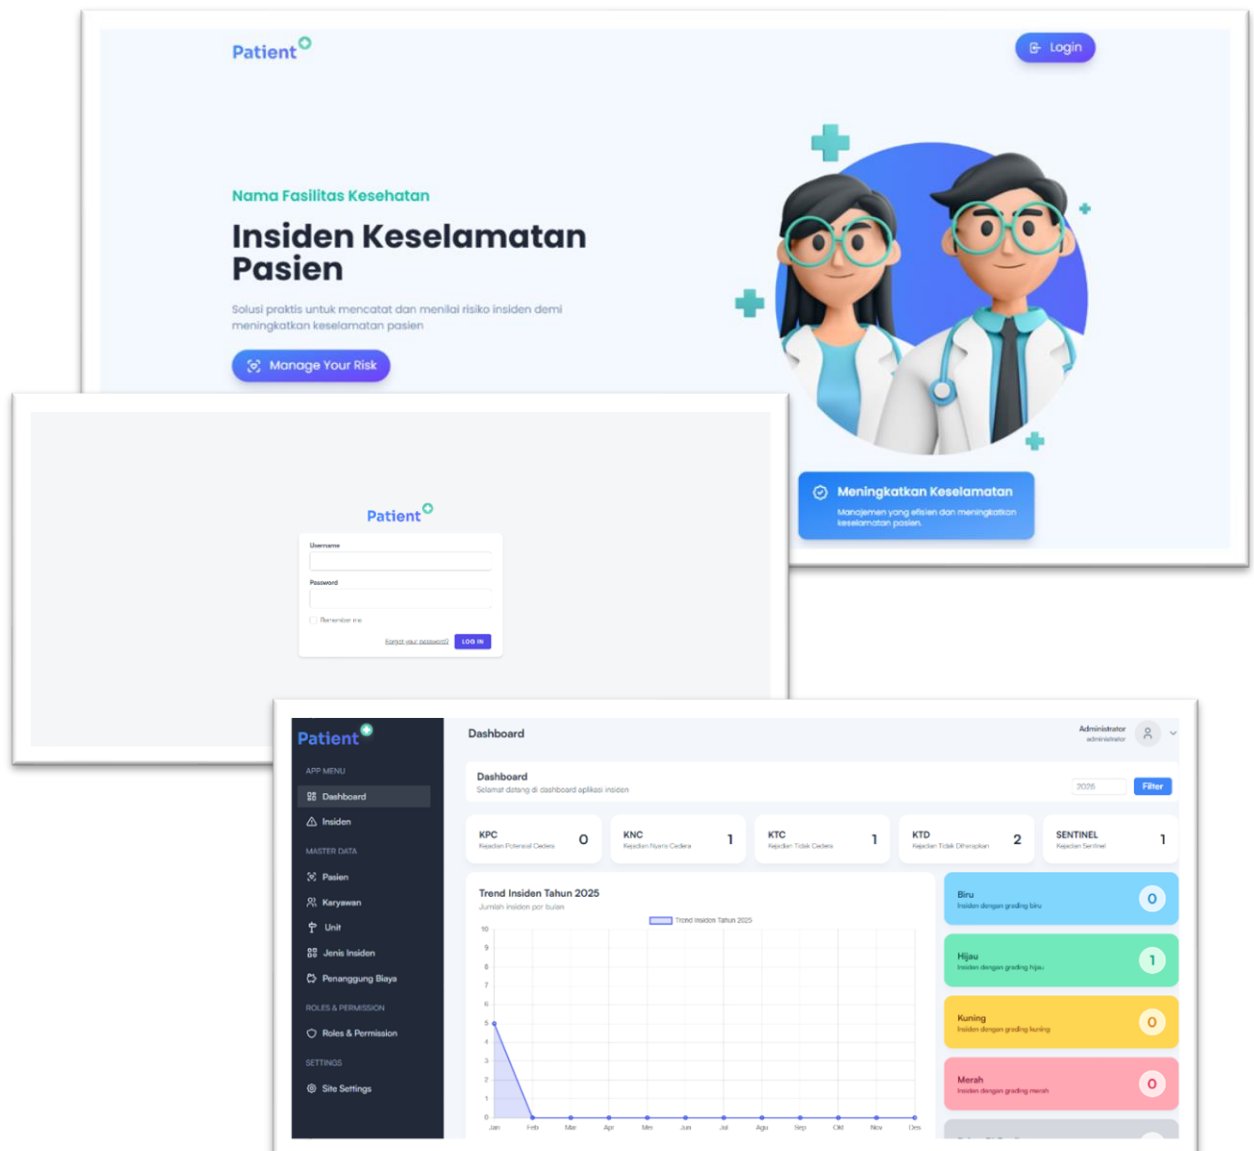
Patient

Login

Nama Fasilitas Kesehatan

Insiden Keselamatan Pasien

Solusi praktis untuk mencatat dan menilai risiko insiden demi meningkatkan keselamatan pasien

Manage Your Risk

Meningkatkan Keselamatan

Manajemen yang efisien dan meningkatkan keselamatan pasien.

Patient

Username

Password

Remember me

Forgot your password?

LOG IN

Patient

APP MENU

Dashboard

Insiden

MASTER DATA

Pasien

Karyawan

Unit

Jenis Insiden

Penanggung Biaya

ROLES & PERMISSION

Roles & Permission

SETTINGS

Site Settings

Dashboard

Administrator
administrator

Dashboard

Selamat datang di dashboard aplikasi insiden

2025

Filter

| KPC<br>Kejadian Potensial Cedera | 0 |
|---|---|
| KNC<br>Kejadian Nyaris Cedera | 1 |
| KTC<br>Kejadian Tidak Cedera | 1 |
| KTD<br>Kejadian Tidak Diharapkan | 2 |
| SENTINEL<br>Kejadian Sentinel | 1 |

Trend Insiden Tahun 2025

Jumlah insiden per bulan

Trend Insiden Tahun 2025

10
9
8
7
6
5
4
3
2
1
0

Jan Feb Mar Apr Mei Jun Jul Agu Sep Okt Nov Des

Biru
Insiden dengan grading biru
0

Hijau
Insiden dengan grading hijau
1

Kuning
Insiden dengan grading kuning
0

Merah
Insiden dengan grading merah
0